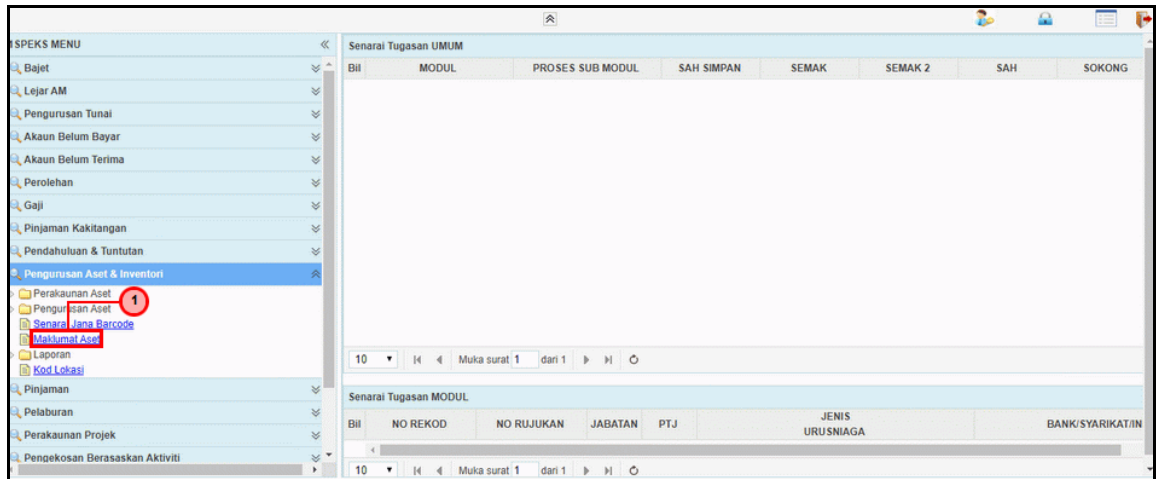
iSPEKS MENU
Bajet
Lejar AM
Pengurusan Tunai
Akaun Belum Bayar
Akaun Belum Terima
Perolehan
Gaji
Pinjaman Kakitangan
Pendahuluan & Tuntutan
Pengurusan Aset & Inventori
Perakaunan Aset
Pengurusan Aset
Senarai Jana Barcode
Maklumat Aset
Laporan
Kod Lokasi
Pinjaman
Pelaburan
Perakaunan Projek
Pengekosan Berasaskan Aktiviti

1

Senarai Tugasan UMUM

| Bil | MODUL | PROSES SUB MODUL | SAH SIMPAN | SEMAK | SEMAK 2 | SAH | SOKONG |
|---|---|---|---|---|---|---|---|

10 Muka surat 1 dari 1

Senarai Tugasan MODUL

| Bil | NO REKOD | NO RUJUKAN | JABATAN | PTJ | JENIS URUSNIAGA | BANK/SYARIKAT/IN |
|---|---|---|---|---|---|---|

10 Muka surat 1 dari 1